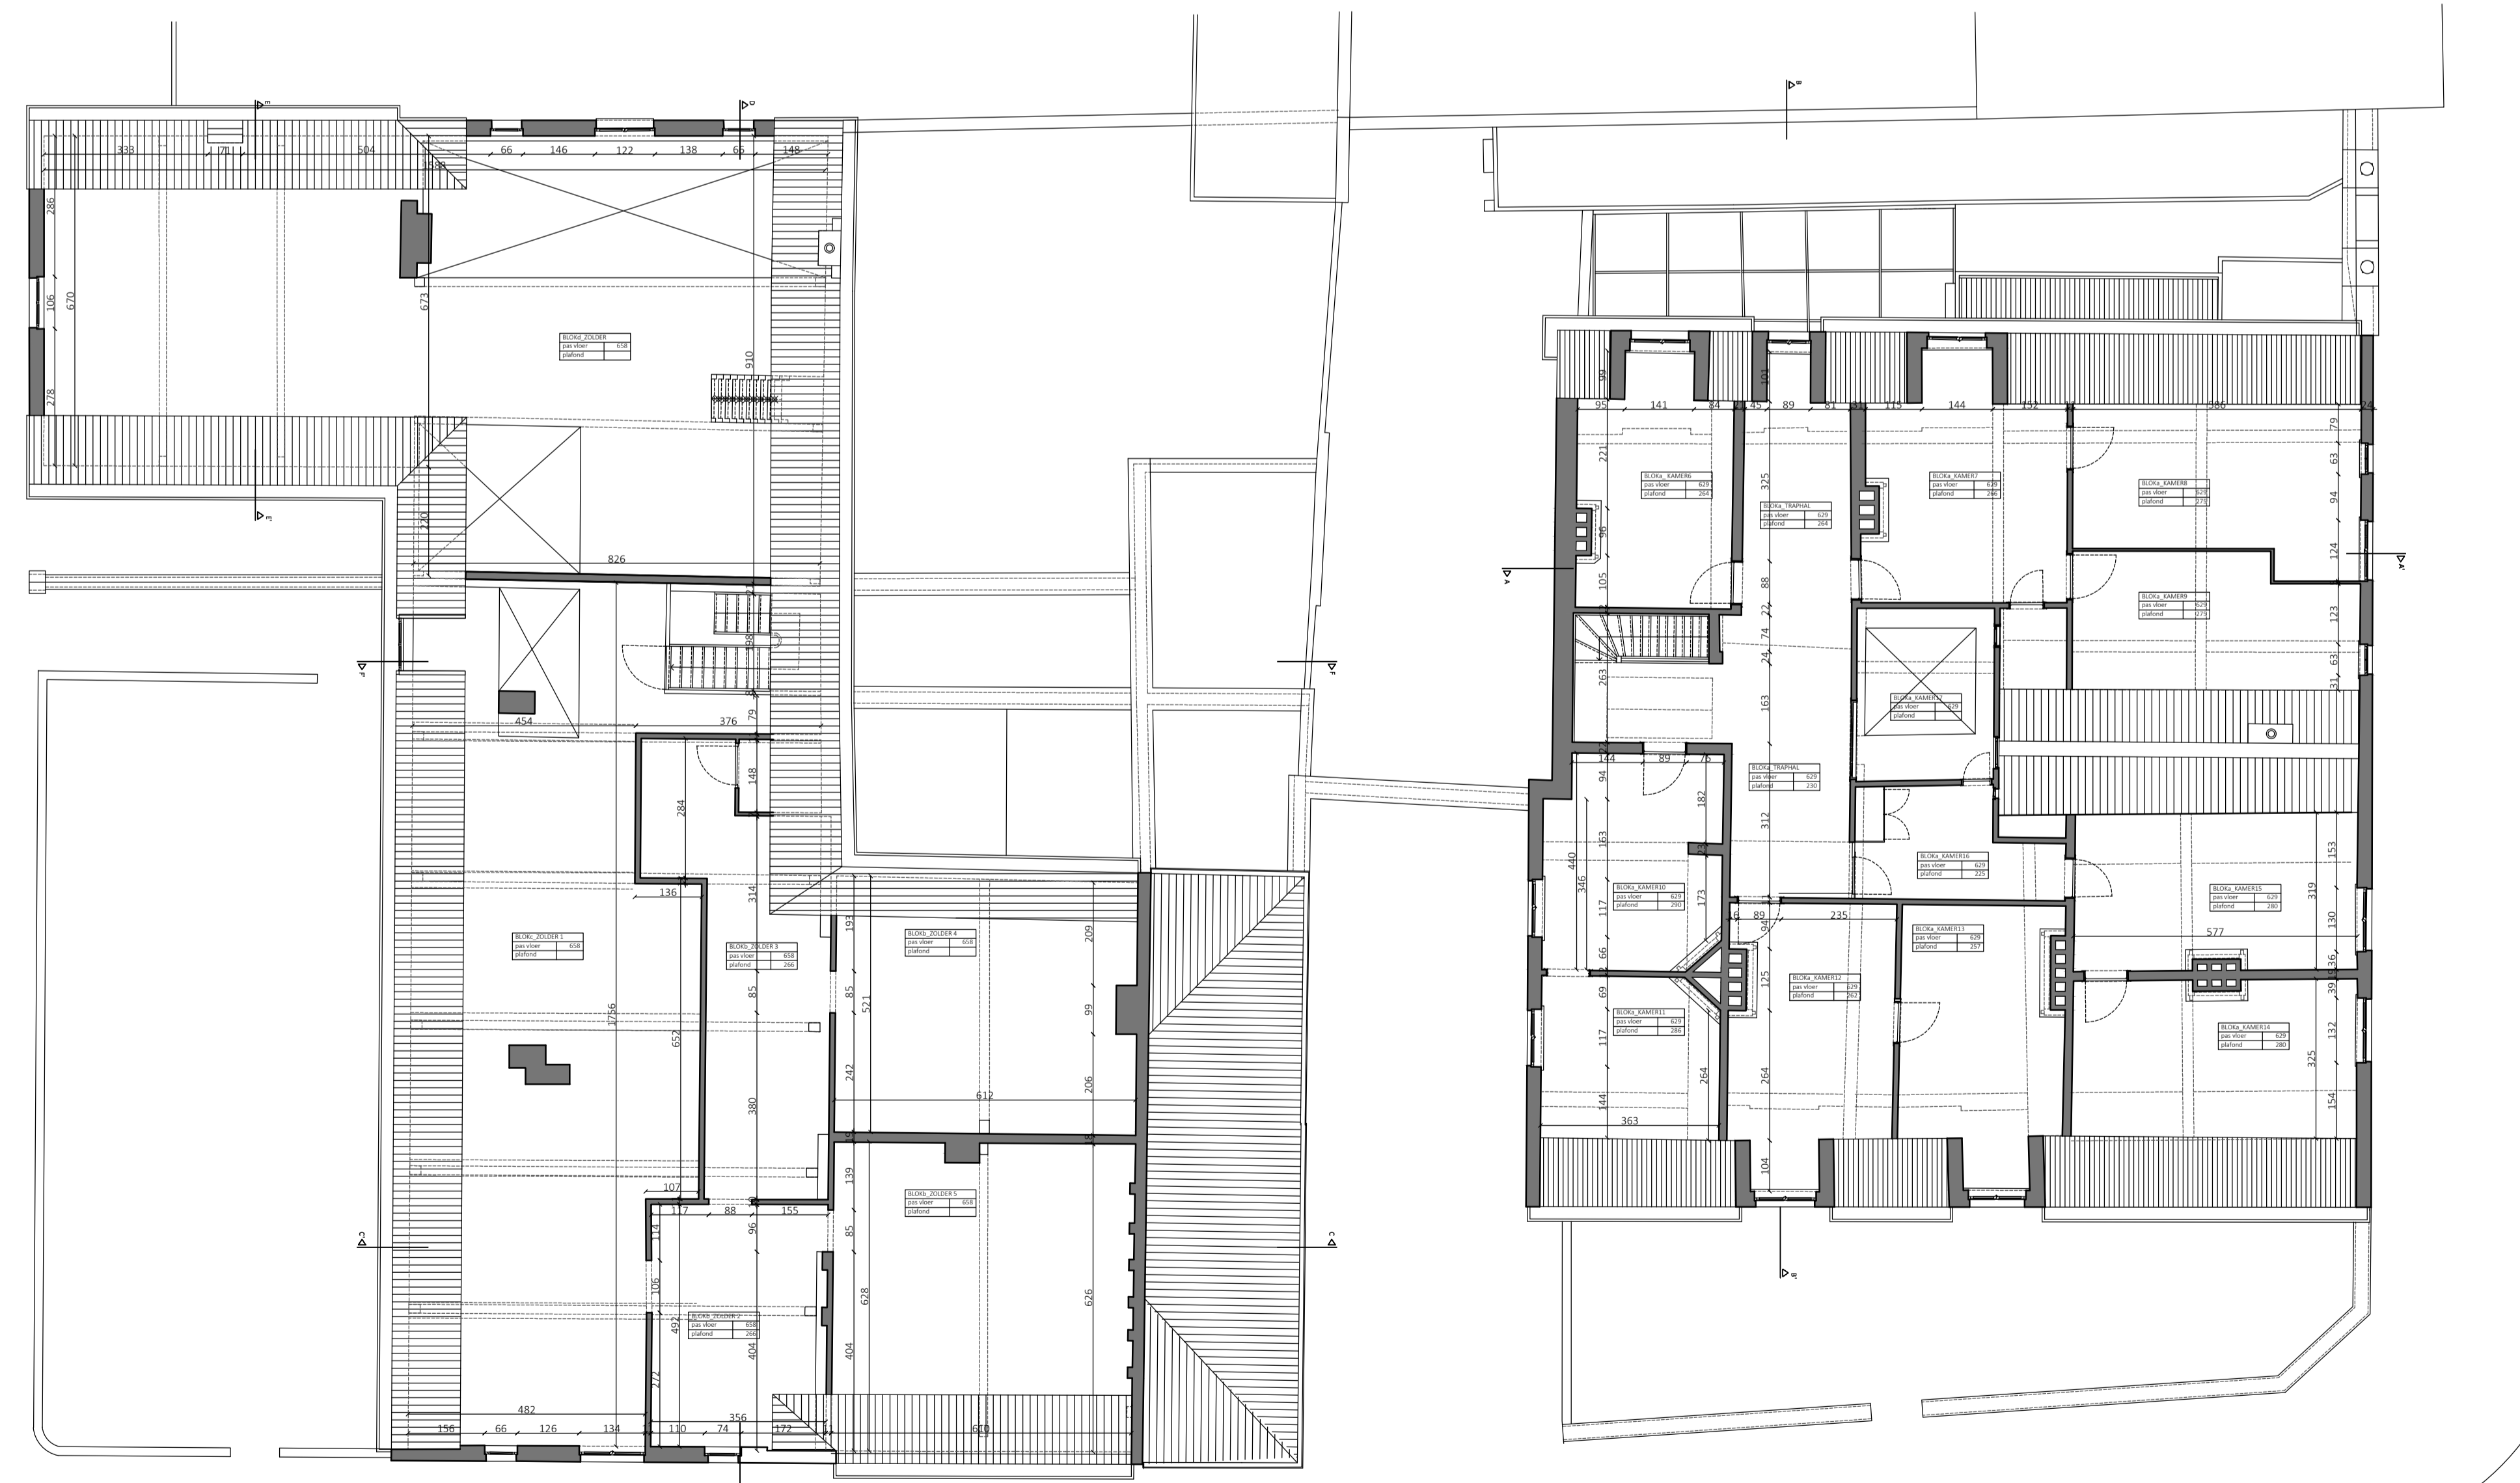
E
D
333
711
504
1588
66
146
122
138
66
148
286
106
670
278
673
BLOKd_ZOLDER
pas vloer 658
plafond
910
E'
720
826
F
454
376
79
148
284
136
314
BLOKc_ZOLDER 1
pas vloer 658
plafond
1756
652
BLOKb_ZOLDER 3
pas vloer 658
plafond 266
85
380
107
117
88
155
114
106
492
272
BLOKb_ZOLDER 2
pas vloer 658
plafond 266
96
404
482
156
66
126
134
110
74
356
172
193
BLOKb_ZOLDER 4
pas vloer 658
plafond
85
521
242
209
99
206
612
139
85
628
404
BLOKb_ZOLDER 5
pas vloer 658
plafond
626
610
F
C
C
B
99
95
141
84
45
101
89
81
115
144
152
586
24
221
96
105
BLOKa_KAMER6
pas vloer 629
plafond 264
325
BLOKa_TRAPHAL
pas vloer 629
plafond 264
88
22
74
24
163
BLOKa_KAMER7
pas vloer 629
plafond 266
BLOKa_KAMER8
pas vloer 629
plafond 275
BLOKa_KAMER9
pas vloer 629
plafond 275
79
63
94
124
123
63
31
A
A'
263
BLOKa_KAMER17
pas vloer 629
plafond
144
89
76
94
182
BLOKa_TRAPHAL
pas vloer 629
plafond 230
312
163
440
346
BLOKa_KAMER10
pas vloer 629
plafond 290
117
66
173
16
89
94
235
BLOKa_KAMER16
pas vloer 629
plafond 225
BLOKa_KAMER13
pas vloer 629
plafond 257
BLOKa_KAMER15
pas vloer 629
plafond 280
153
319
130
577
36
39
BLOKa_KAMER12
pas vloer 629
plafond 262
125
69
BLOKa_KAMER11
pas vloer 629
plafond 286
117
264
264
144
363
104
BLOKa_KAMER14
pas vloer 629
plafond 280
132
325
154
B'